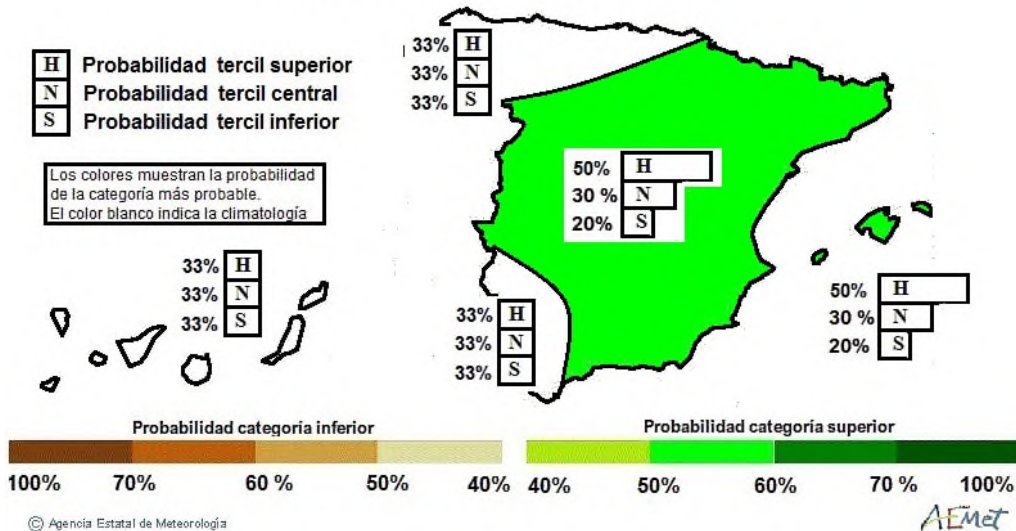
H Probabilidad tercil superior
N Probabilidad tercil central
S Probabilidad tercil inferior

Los colores muestran la probabilidad de la categoría más probable.
El color blanco indica la climatología

33% H
33% N
33% S

50% H
30 % N
20% S

33% H
33% N
33% S

33% H
33% N
33% S

50% H
30 % N
20% S

Probabilidad categoría inferior

100% 70% 60 % 50% 40%

Probabilidad categoría superior

40% 50% 60% 70 % 100%

© Agencia Estatal de Meteorología

AEMet